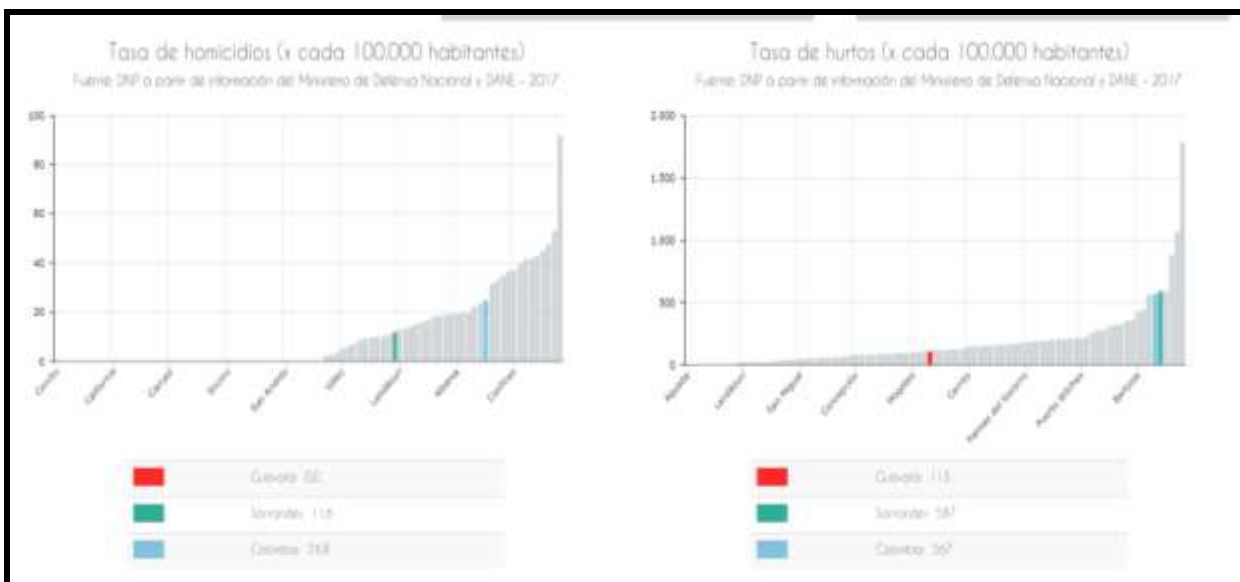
Tasa de homicidios (x cada 100.000 habitantes)

Fuente: DNP a partir de información del Ministerio de Defensa Nacional y DANE - 2017

100
80
60
40
20
0

Cerrito
California
Capitol
Bocirá
San Andrés
Vélez
Landázuri
Albania
Cimitarra

Cuevará: 0,0
Santander: 11,6
Colombia: 24,8

Tasa de hurtos (x cada 100.000 habitantes)

Fuente: DNP a partir de información del Ministerio de Defensa Nacional y DANE - 2017

2.000
1.500
1.000
500
0

Aguada
Landázuri
San Miguel
Concepción
Mogotes
Cerrito
Palmas del Socorro
Puerto Wilches
Barbosa

Cuevará: 113
Santander: 587
Colombia: 567